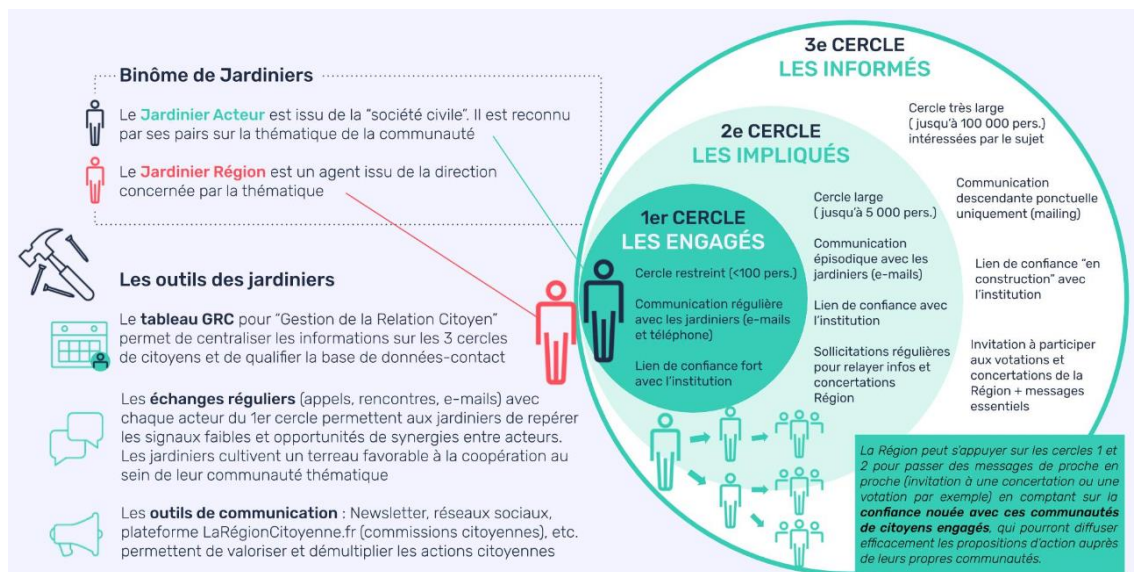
Binôme de Jardiniers

Le Jardinier Acteur est issu de la "société civile". Il est reconnu par ses pairs sur la thématique de la communauté

Le Jardinier Région est un agent issu de la direction concernée par la thématique

Les outils des jardiniers

Le tableau GRC pour "Gestion de la Relation Citoyen" permet de centraliser les informations sur les 3 cercles de citoyens et de qualifier la base de données-contact

Les échanges réguliers (appels, rencontres, e-mails) avec chaque acteur du 1er cercle permettent aux jardiniers de repérer les signaux faibles et opportunités de synergies entre acteurs. Les jardiniers cultivent un terreau favorable à la coopération au sein de leur communauté thématique

Les outils de communication : Newsletter, réseaux sociaux, plateforme LaRégionCitoyenne.fr (commissions citoyennes), etc. permettent de valoriser et démultiplier les actions citoyennes

3e CERCLE
LES INFORMÉS

Cercle très large ( jusqu'à 100 000 pers.) intéressées par le sujet

Communication descendante ponctuelle uniquement (mailing)

Lien de confiance "en construction" avec l'institution

Invitation à participer aux votations et concertations de la Région + messages essentiels

2e CERCLE
LES IMPLIQUÉS

Cercle large ( jusqu'à 5 000 pers.)

Communication épisodique avec les jardiniers (e-mails)

Lien de confiance avec l'institution

Sollicitations régulières pour relayer infos et concertations Région

1er CERCLE
LES ENGAGÉS

Cercle restreint (<100 pers.)

Communication régulière avec les jardiniers (e-mails et téléphone)

Lien de confiance fort avec l'institution

La Région peut s'appuyer sur les cercles 1 et 2 pour passer des messages de proche en proche (invitation à une concertation ou une votation par exemple) en comptant sur la confiance nouée avec ces communautés de citoyens engagés, qui pourront diffuser efficacement les propositions d'action auprès de leurs propres communautés.